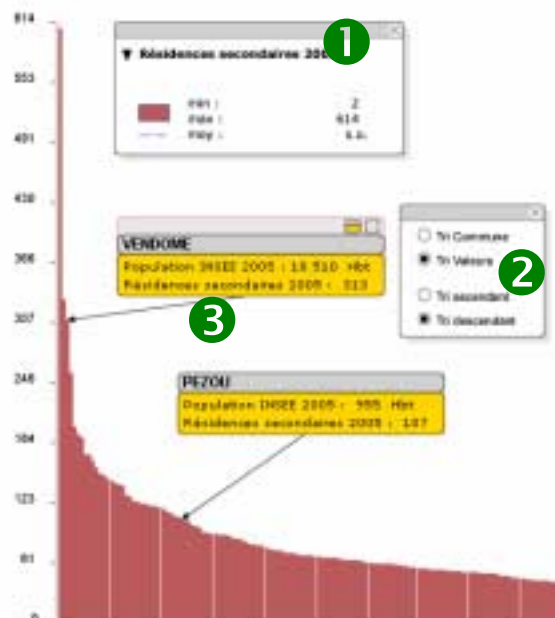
614
553
491
430
368
307
246
184
123
61
0

▼ Résidences secondaires 200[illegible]

1

min : 2
max : 614
moy : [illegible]

VENDOME
Population INSEE 2005 : 18 510 Hbt
Résidences secondaires 2005 : 313

3

Tri Commune
Tri Valeurs

2

Tri ascendant
Tri descendant

PEZOU
Population INSEE 2005 : 995 Hbt
Résidences secondaires 2005 : 107